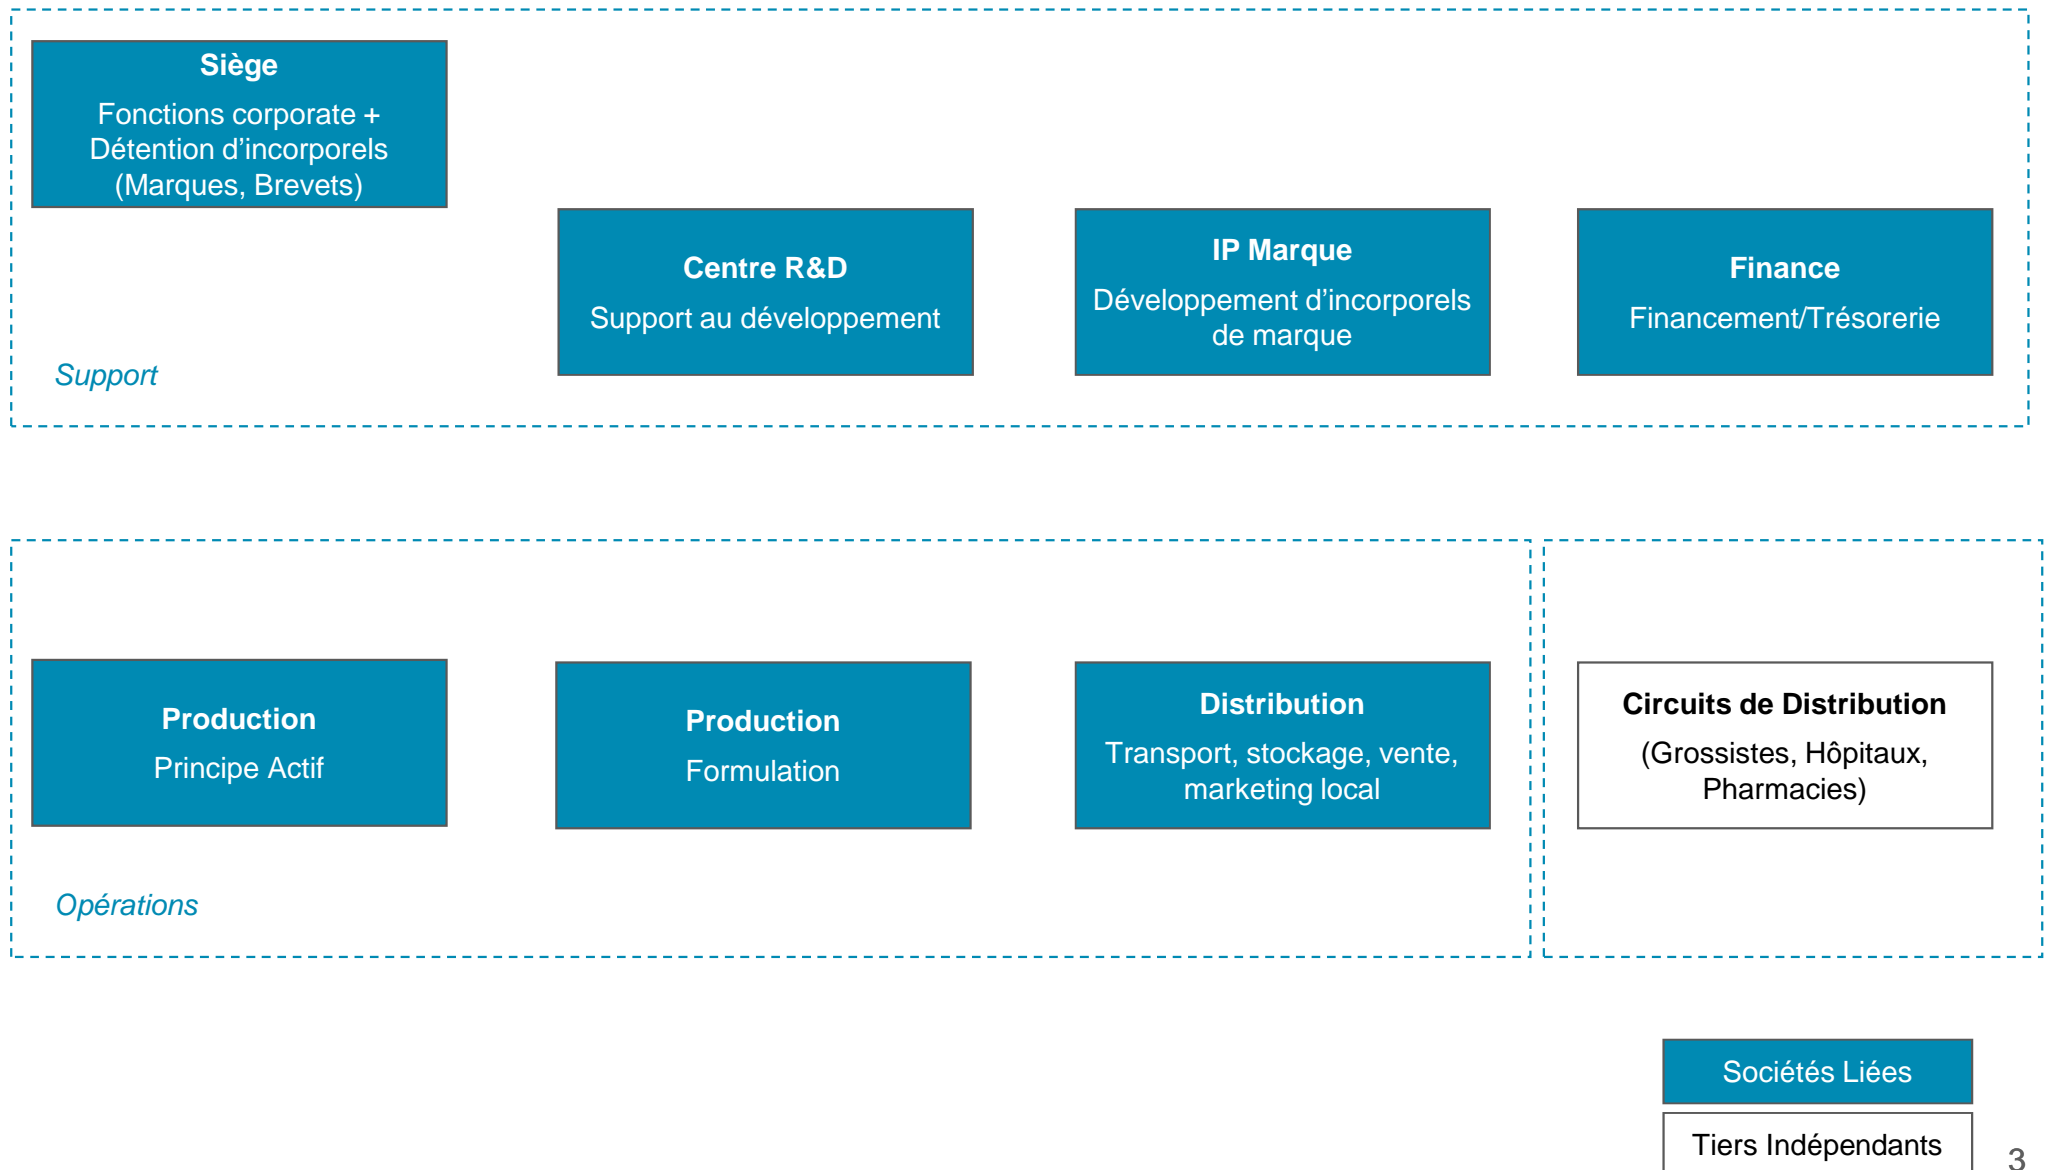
Siège
Fonctions corporate + Détention d’incorporels (Marques, Brevets)

Centre R&D
Support au développement

IP Marque
Développement d’incorporels de marque

Finance
Financement/Trésorerie

Support

Production
Principe Actif

Production
Formulation

Distribution
Transport, stockage, vente, marketing local

Circuits de Distribution
(Grossistes, Hôpitaux, Pharmacies)

Opérations

Sociétés Liées

Tiers Indépendants

3